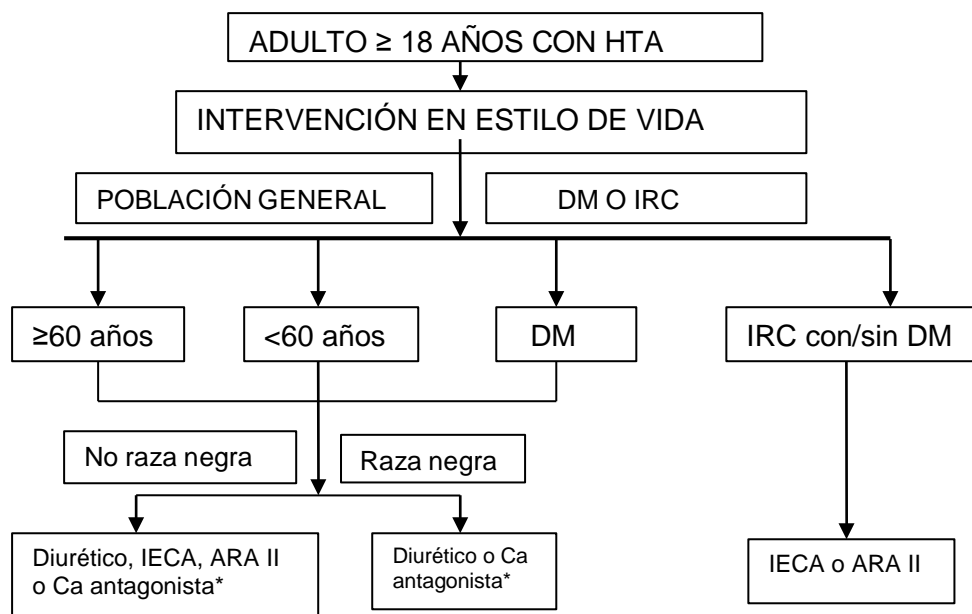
ADULTO ≥ 18 AÑOS CON HTA

INTERVENCIÓN EN ESTILO DE VIDA

POBLACIÓN GENERAL

DM O IRC

≥60 años

<60 años

DM

IRC con/sin DM

No raza negra

Raza negra

Diurético, IECA, ARA II o Ca antagonista*

Diurético o Ca antagonista*

IECA o ARA II